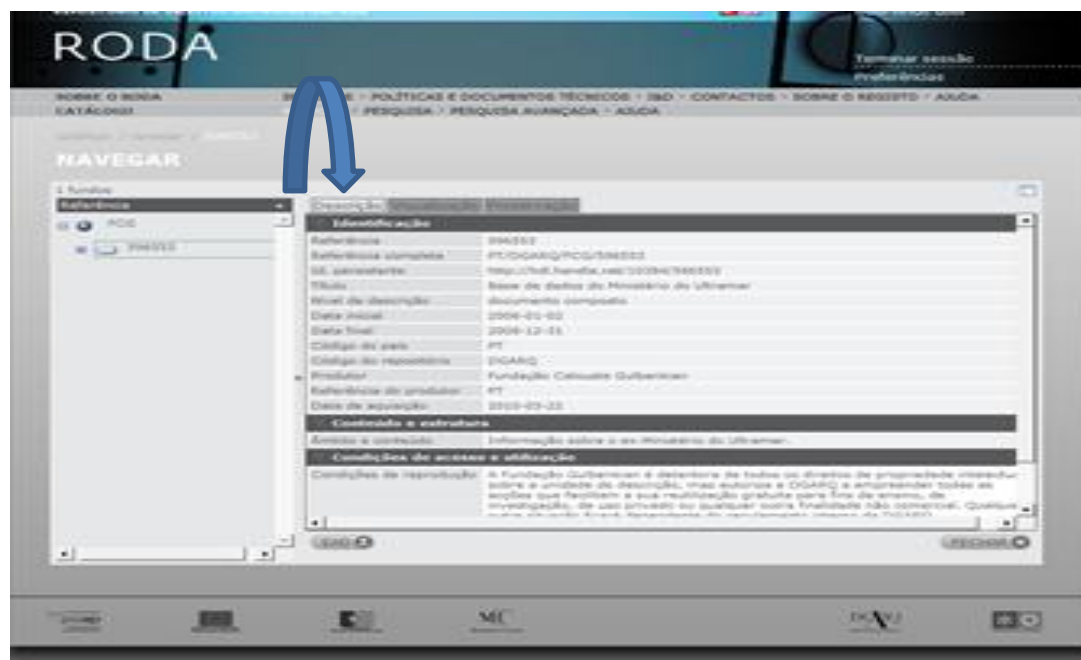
RODA

Terminar sessão
Preferências

SOBRE O RODA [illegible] POLÍTICAS E DOCUMENTOS TÉCNICOS · I&D · CONTACTOS · SOBRE O REGISTO · AJUDA
CATÁLOGO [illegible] PESQUISA · PESQUISA AVANÇADA · AJUDA

NAVEGAR

1 fundos
Referência
PCG
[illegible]

Descrição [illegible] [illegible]

Identificação

| | |
|---|---|
| Referência | 596553 |
| Referência completa | PT/DGARQ/PCG/596553 |
| Id. persistente | http://hdl.handle.net/10384/596553 |
| Título | Base de dados do Ministério do Ultramar |
| Nível de descrição | documento composto |
| Data inicial | 2006-01-02 |
| Data final | 2006-12-31 |
| Código do país | PT |
| Código do repositório | DGARQ |
| Produtor | Fundação Calouste Gulbenkian |
| Referência do produtor | PT |
| Data de aquisição | 2010-03-22 |

Conteúdo e estrutura

| | |
|---|---|
| Âmbito e conteúdo | Informação sobre o ex-Ministério do Ultramar. |

Condições de acesso e utilização

Condições de reprodução: A Fundação Gulbenkian é detentora de todos os direitos de propriedade intelectual sobre a unidade de descrição, mas autoriza a DGARQ a empreender todas as acções que facilitem a sua reutilização gratuita para fins de ensino, de investigação, de uso privado ou qualquer outra finalidade não comercial. Qualquer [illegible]

EAD
FECHAR

MC